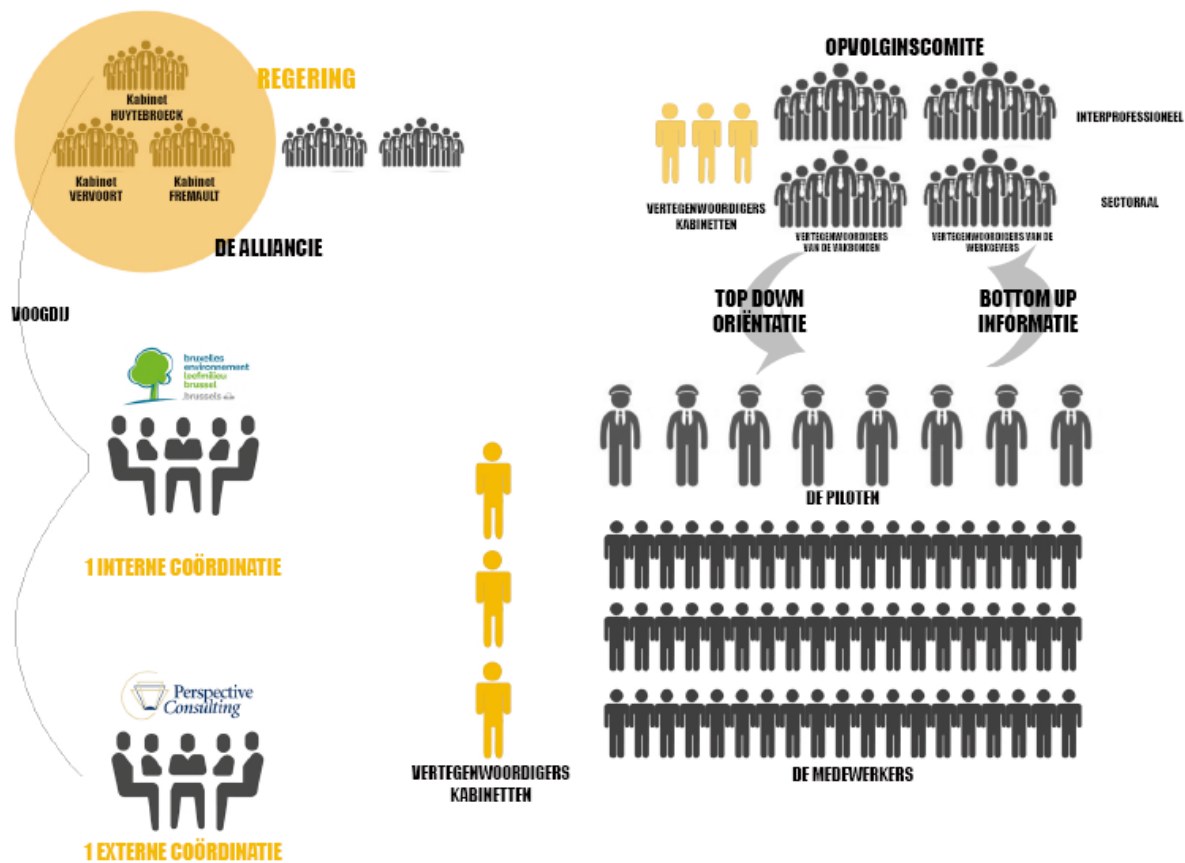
Kabinet HUYTEBROECK

REGERING

Kabinet VERVOORT

Kabinet FREMAULT

DE ALLIANCIE

VOOGDIJ

bruxelles environnement leefmilieu brussel .brussels

1 INTERNE COÖRDINATIE

Perspective Consulting

1 EXTERNE COÖRDINATIE

OPVOLGINSCOMITE

INTERPROFESSIONEEL

SECTORAAL

VERTEGENWOORDIGERS KABINETTEN

VERTEGENWOORDIGERS VAN DE VAKBONDEN

VERTEGENWOORDIGERS VAN DE WERKGEVERS

TOP DOWN ORIËNTATIE

BOTTOM UP INFORMATIE

DE PILOTEN

DE MEDEWERKERS

VERTEGENWOORDIGERS KABINETTEN